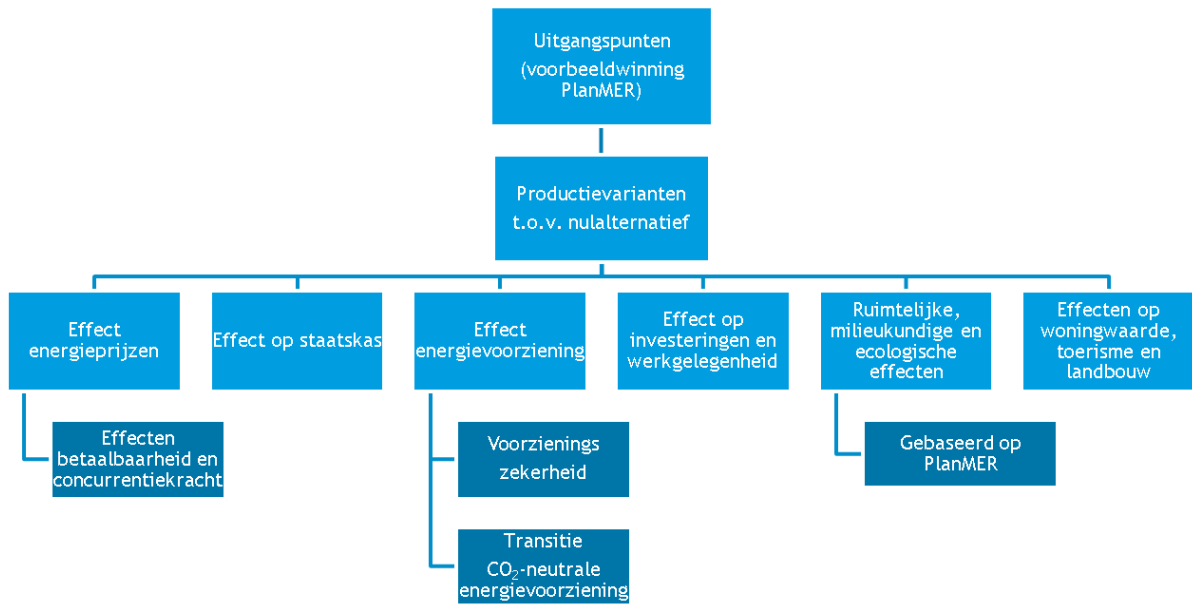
Uitgangspunten (voorbeeldwinning PlanMER)

Productievarianten t.o.v. nulalternatief

Effect energieprijzen

Effecten betaalbaarheid en concurrentiekracht

Effect op staatskas

Effect energievoorziening

Voorzienings zekerheid

Transitie $CO_2$-neutrale energievoorziening

Effect op investeringen en werkgelegenheid

Ruimtelijke, milieukundige en ecologische effecten

Gebaseerd op PlanMER

Effecten op woningwaarde, toerisme en landbouw